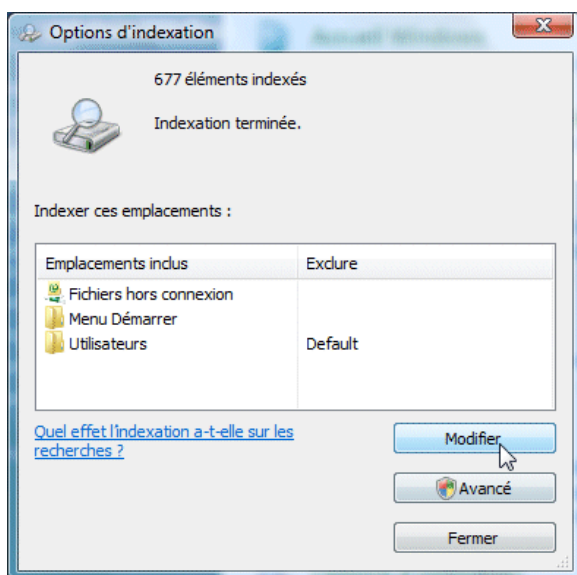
Options d'indexation

Accueil Windows

677 éléments indexés

Indexation terminée.

Indexer ces emplacements :

| Emplacements inclus | Exclure |
|---|---|
| Fichiers hors connexion | |
| Menu Démarrer | |
| Utilisateurs | Default |

Quel effet l'indexation a-t-elle sur les recherches ?

Modifier

Avancé

Fermer